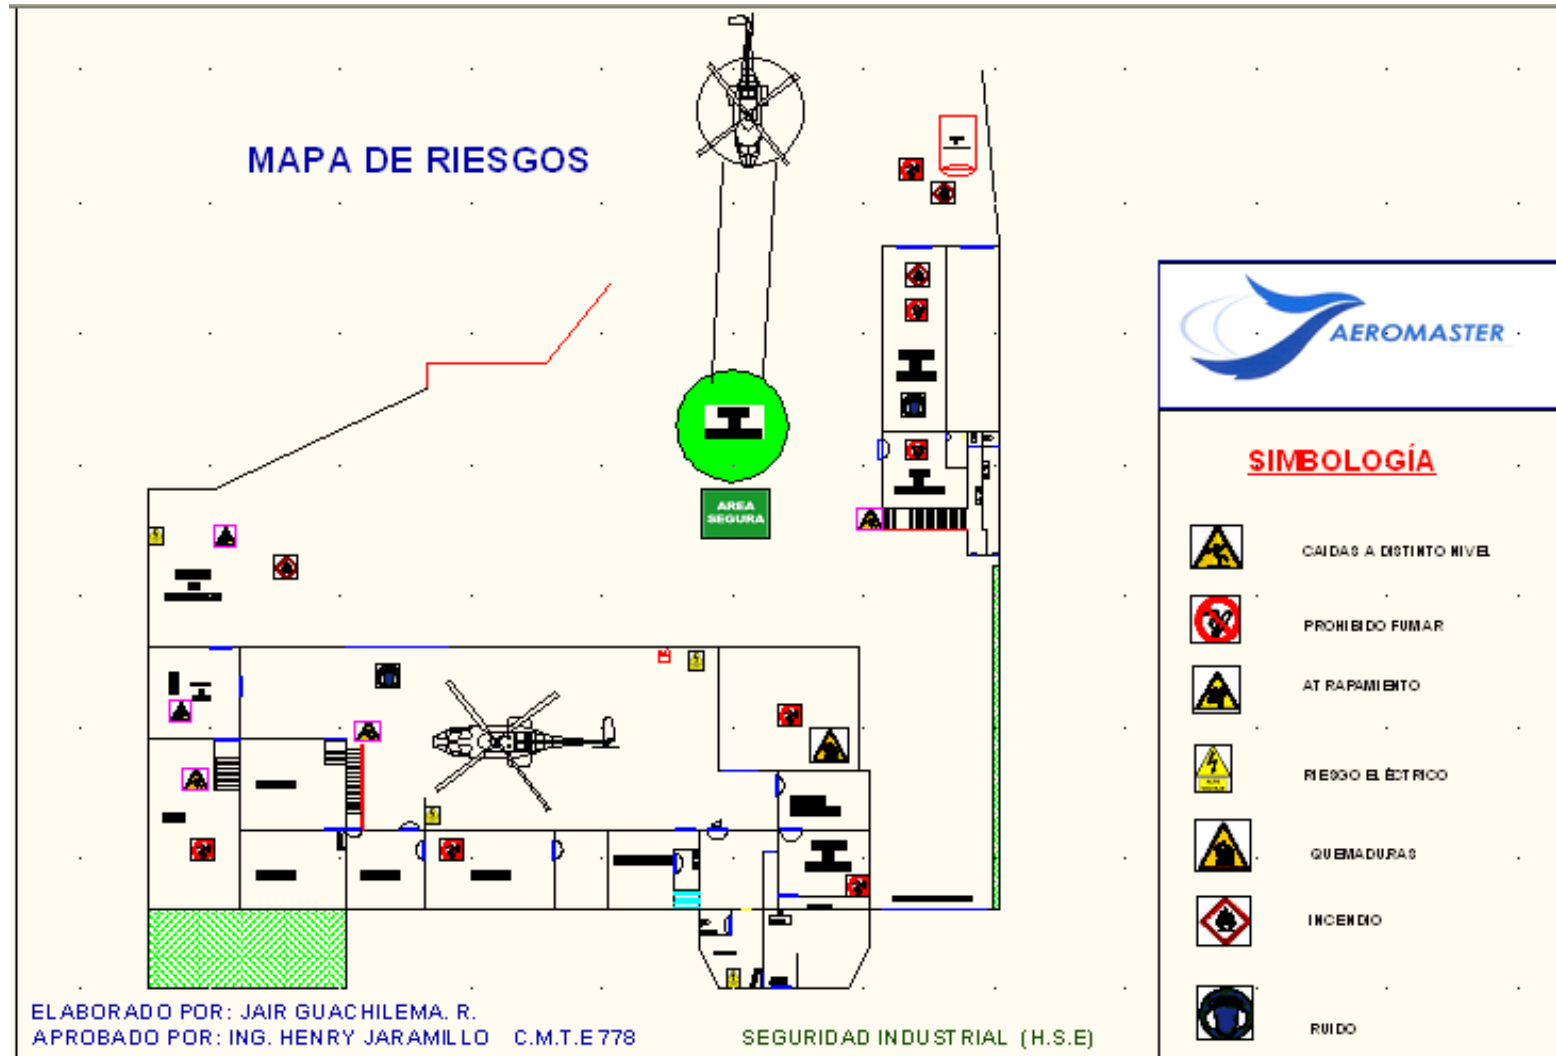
MAPA DE RIESGOS

AREA SEGURA

AEROMASTER

SIMBOLOGÍA

CAIDAS A DISTINTO NIVEL

PROHIBIDO FUMAR

ATRAPAMIENTO

RIESGO ELÉCTRICO

QUEMADURAS

INCENDIO

RUIDO

ELABORADO POR: JAIR GUACHILEMA. R.
APROBADO POR: ING. HENRY JARAMILLO C.M.T.E 778

SEGURIDAD INDUSTRIAL (H.S.E)